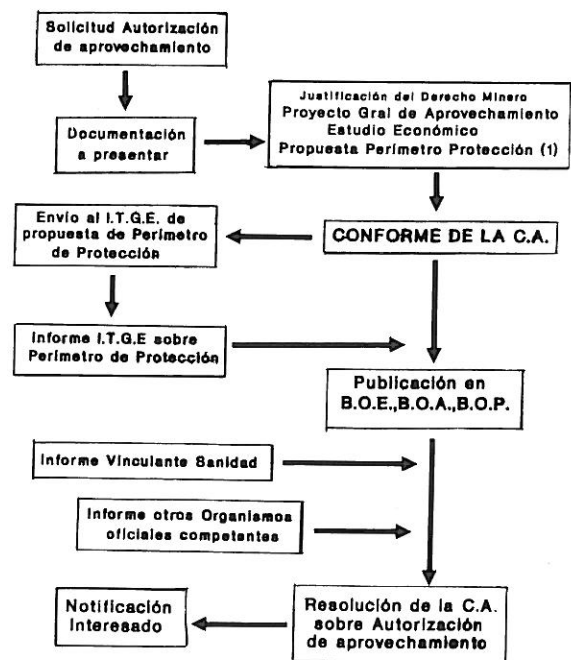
Solicitud Autorización de aprovechamiento

Documentación a presentar

Justificación del Derecho Minero
Proyecto Gral de Aprovechamiento
Estudio Económico
Propuesta Perímetro Protección (1)

Envio al I.T.G.E. de propuesta de Perímetro de Protección

CONFORME DE LA C.A.

Informe I.T.G.E sobre Perímetro de Protección

Publicación en B.O.E.,B.O.A.,B.O.P.

Informe Vinculante Sanidad

Informe otros Organismos oficiales competentes

Notificación Interesado

Resolución de la C.A. sobre Autorización de aprovechamiento